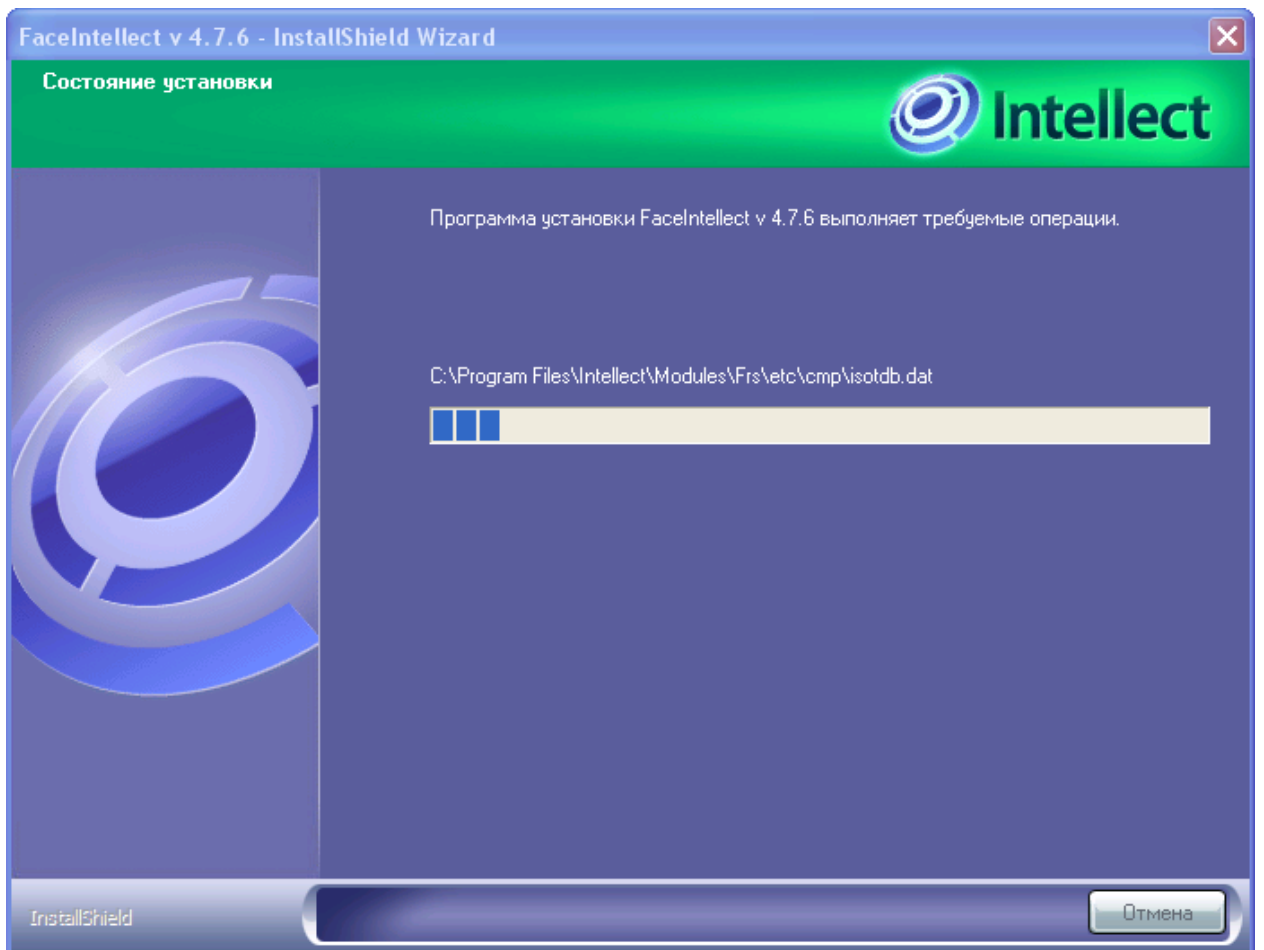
FaceIntellect v 4.7.6 - InstallShield Wizard

Состояние установки

Intellect

Программа установки FaceIntellect v 4.7.6 выполняет требуемые операции.

C:\Program Files\Intellect\Modules\Frs\etc\cmp\isotdb.dat

InstallShield

Отмена